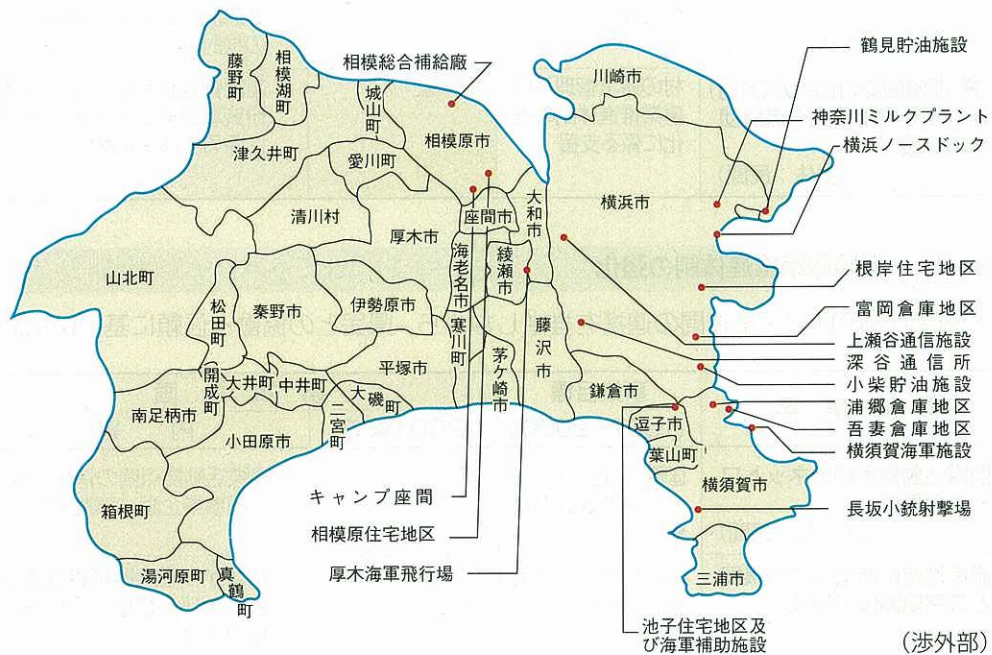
藤野町
相模湖町
城山町
相模総合補給廠
相模原市
津久井町
愛川町
清川村
厚木市
座間市
大和市
海老名市
綾瀬市
山北町
松田町
秦野市
伊勢原市
寒川町
藤沢市
平塚市
茅ケ崎市
開成町
大井町
中井町
大磯町
二宮町
南足柄市
小田原市
箱根町
湯河原町
真鶴町
川崎市
横浜市
鎌倉市
逗子市
葉山町
横須賀市
三浦市
鶴見貯油施設
神奈川ミルクプラント
横浜ノースドック
根岸住宅地区
富岡倉庫地区
上瀬谷通信施設
深谷通信所
小柴貯油施設
浦郷倉庫地区
吾妻倉庫地区
横須賀海軍施設
長坂小銃射撃場
キャンプ座間
相模原住宅地区
厚木海軍飛行場
池子住宅地区及び海軍補助施設
(渉外部)